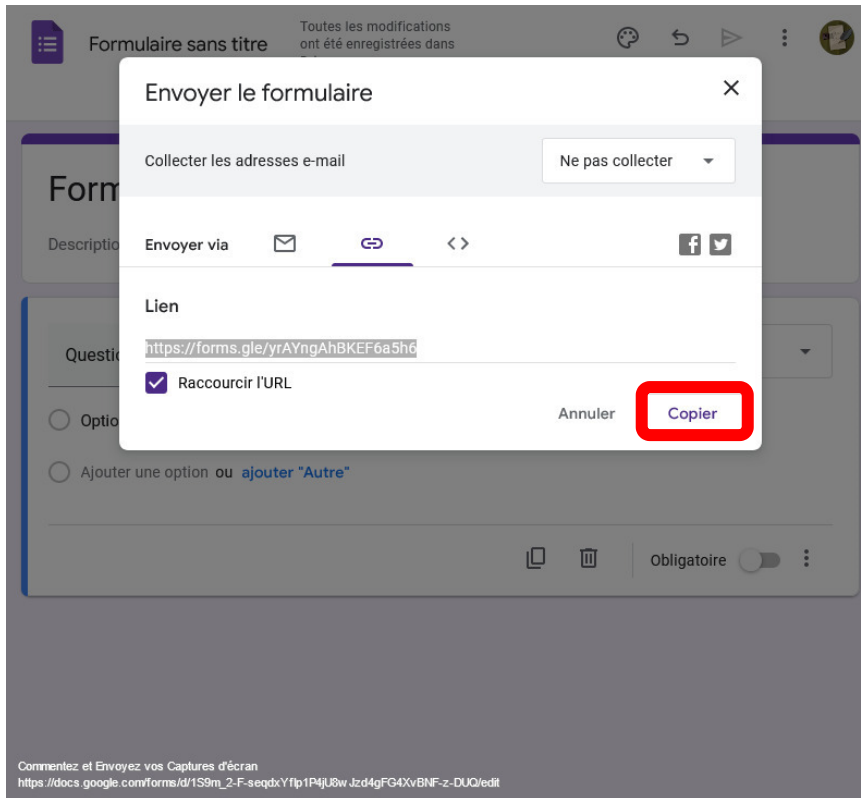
Formulaire sans titre

Toutes les modifications ont été enregistrées dans

Form

Descriptio

Questio

Optio

Ajouter une option ou ajouter "Autre"

Obligatoire

Envoyer le formulaire

Collecter les adresses e-mail

Ne pas collecter

Envoyer via

Lien

https://forms.gle/yrAYngAhBKEF6a5h6

Raccourcir l'URL

Annuler

Copier

Commentez et Envoyez vos Captures d'écran
https://docs.google.com/forms/d/1S9m_2-F-seqdxYflp1P4jU8wJzd4gFG4XvBNF-z-DUQ/edit